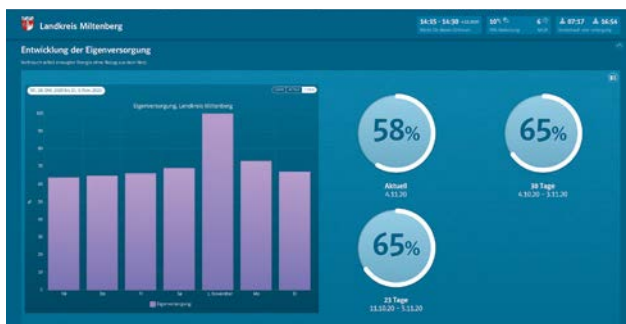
Landkreis Miltenberg

14:15 - 14:30

10°

6

07:17

16:54

Entwicklung der Eigenversorgung

Eigenversorgung, Landkreis Miltenberg

100

90

80

70

60

50

40

30

20

10

0

Mo

Di

Mi

Do

Fr

1. November

Mo

Di

Eigenversorgung

58%

Aktuell

4.11.20

65%

30 Tage

4.10.20 - 3.11.20

65%

23 Tage

11.10.20 - 3.11.20